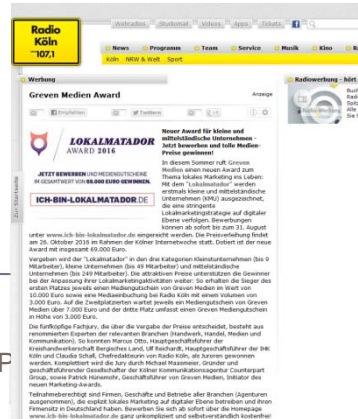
Radio Köln 107,1

Webradios | Studiomail | Videos | Apps | Tickets

News | Programm | Team | Service | Musik | Kino | Ra

Köln | NRW & Welt | Sport

Werbung

Radiowerbung - hört

Greven Medien Award

Anzeige

Empfehlen | Tweet

LOKALMATADOR AWARD 2016

JETZT BEWERBEN UND MEDIENGUTSCHEINE IM GESAMTWERT VON 69.000 EURO GEWINNEN.

ICH-BIN-LOKALMATADOR.DE

Zur Startseite

Neuer Award für kleine und mittelständische Unternehmen - Jetzt bewerben und tolle Medien-Preise gewinnen!

In diesem Sommer ruft Greven Medien einen neuen Award zum Thema lokales Marketing ins Leben: Mit dem "Lokalmatador" werden erstmals kleine und mittelständische Unternehmen (KMU) ausgezeichnet, die eine stringente Lokalmarketingstrategie auf digitaler Ebene verfolgen. Bewerbungen können ab sofort bis zum 31. August unter www.ich-bin-lokalmatador.de eingereicht werden. Die Preisverleihung findet am 26. Oktober 2016 im Rahmen der Kölner Internetwoche statt. Dotiert ist der neue Award mit insgesamt 69.000 Euro.

Vergeben wird der "Lokalmatador" in den drei Kategorien Kleinstunternehmen (bis 9 Mitarbeiter), kleine Unternehmen (bis 49 Mitarbeiter) und mittelständische Unternehmen (bis 249 Mitarbeiter). Die attraktiven Preise unterstützen die Gewinner bei der Anpassung ihrer Lokalmarketingaktivitäten weiter: So erhalten die Sieger des ersten Platzes jeweils einen Mediengutschein von Greven Medien im Wert von 10.000 Euro sowie eine Mediaeinbuchung bei Radio Köln mit einem Volumen von 3.000 Euro. Auf die Zweitplatzierten wartet jeweils ein Mediengutschein von Greven Medien über 7.000 Euro und der dritte Platz umfasst einen Greven Mediengutschein in Höhe von 3.000 Euro.

Die fünfköpfige Fachjury, die über die Vergabe der Preise entscheidet, besteht aus renommierten Experten der relevanten Branchen (Handwerk, Handel, Medien und Kommunikation). So konnten Marcus Otto, Hauptgeschäftsführer der Kreishandwerkerschaft Bergisches Land, Ulf Reichardt, Hauptgeschäftsführer der IHK Köln und Claudia Schall, Chefredakteurin von Radio Köln, als Juroren gewonnen werden. Komplettiert wird die Jury durch Michael Moosmeier, Gründer und geschäftsführender Gesellschafter der Kölner Kommunikationsagentur Counterpart Group, sowie Patrick Hünemohr, Geschäftsführer von Greven Medien, Initiator des neuen Marketing-Awards.

Teilnahmeberechtigt sind Firmen, Geschäfte und Betriebe aller Branchen (Agenturen ausgenommen), die explizit lokales Marketing auf digitaler Ebene betreiben und ihren Firmensitz in Deutschland haben. Bewerben Sie sich ab sofort über die Homepage www.ich-bin-lokalmatador.de ganz unkompliziert und selbstverständlich kostenfrei